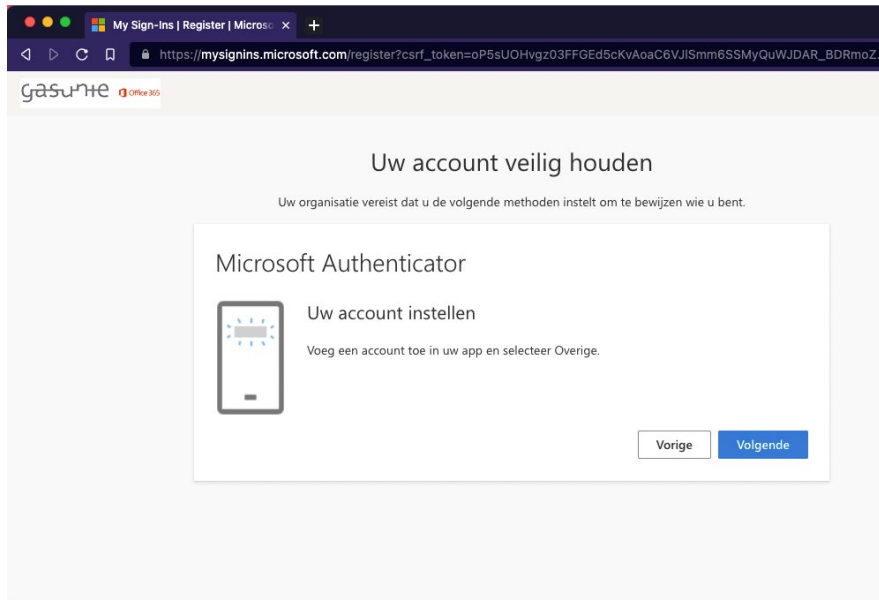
My Sign-Ins | Register | Microso ×
+
https://mysignins.microsoft.com/register?csrf_token=oP5sUOHvgz03FFGEd5cKvAoaC6VJlSmm6SSMyQuWJDAR_BDRmoZ

gasunie Office 365

Uw account veilig houden

Uw organisatie vereist dat u de volgende methoden instelt om te bewijzen wie u bent.

Microsoft Authenticator

Uw account instellen

Voeg een account toe in uw app en selecteer Overige.

Vorige
Volgende